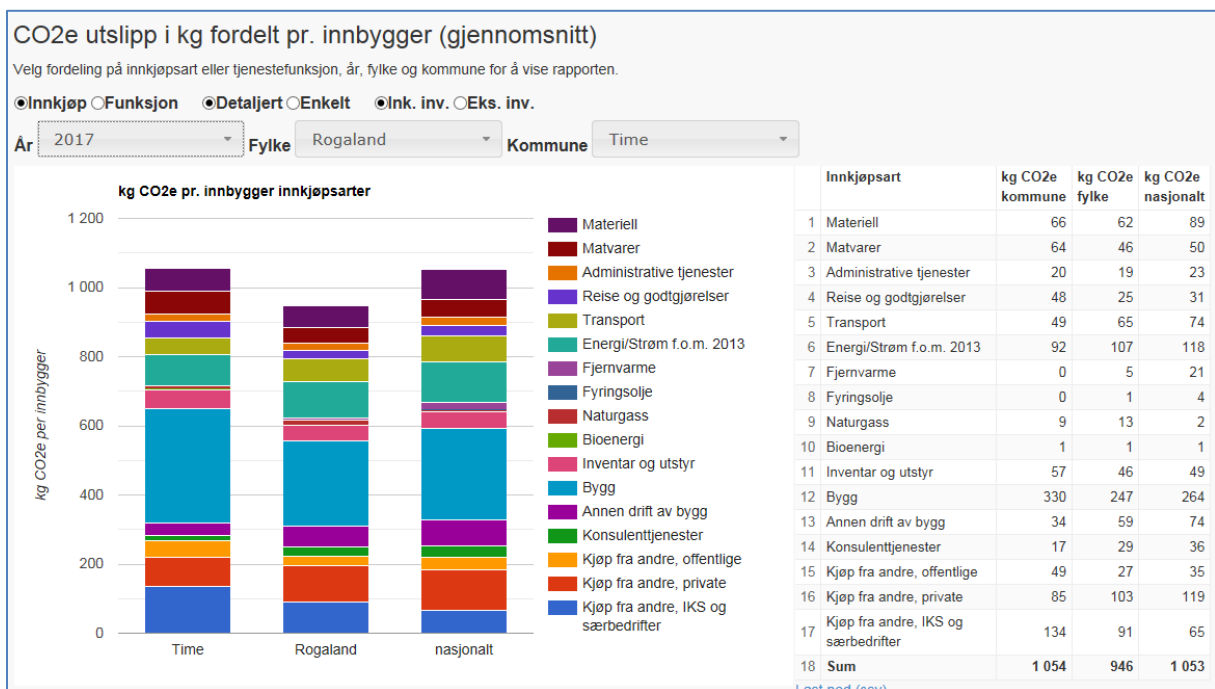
CO2e utslipp i kg fordelt pr. innbygger (gjennomsnitt)

Velg fordeling på innkjøpsart eller tjenestefunksjon, år, fylke og kommune for å vise rapporten.

Innkjøp Funksjon Detaljert Enkelt Ink. inv. Eks. inv.

År 2017 Fylke Rogaland Kommune Time

kg CO2e pr. innbygger innkjøpsarter

1 200
1 000
800
600
400
200
0

kg CO2e per innbygger

Time Rogaland nasjonalt

Materiell
Matvarer
Administrative tjenester
Reise og godtgjørelser
Transport
Energi/Strøm f.o.m. 2013
Fjernvarme
Fyringsolje
Naturgass
Bioenergi
Inventar og utstyr
Bygg
Annen drift av bygg
Konsulenttjenester
Kjøp fra andre, offentlige
Kjøp fra andre, private
Kjøp fra andre, IKS og særbedrifter

| | Innkjøpsart | kg CO2e kommune | kg CO2e fylke | kg CO2e nasjonalt |
|---|---|---|---|---|
| 1 | Materiell | 66 | 62 | 89 |
| 2 | Matvarer | 64 | 46 | 50 |
| 3 | Administrative tjenester | 20 | 19 | 23 |
| 4 | Reise og godtgjørelser | 48 | 25 | 31 |
| 5 | Transport | 49 | 65 | 74 |
| 6 | Energi/Strøm f.o.m. 2013 | 92 | 107 | 118 |
| 7 | Fjernvarme | 0 | 5 | 21 |
| 8 | Fyringsolje | 0 | 1 | 4 |
| 9 | Naturgass | 9 | 13 | 2 |
| 10 | Bioenergi | 1 | 1 | 1 |
| 11 | Inventar og utstyr | 57 | 46 | 49 |
| 12 | Bygg | 330 | 247 | 264 |
| 13 | Annen drift av bygg | 34 | 59 | 74 |
| 14 | Konsulenttjenester | 17 | 29 | 36 |
| 15 | Kjøp fra andre, offentlige | 49 | 27 | 35 |
| 16 | Kjøp fra andre, private | 85 | 103 | 119 |
| 17 | Kjøp fra andre, IKS og særbedrifter | 134 | 91 | 65 |
| 18 | Sum | 1 054 | 946 | 1 053 |

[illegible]